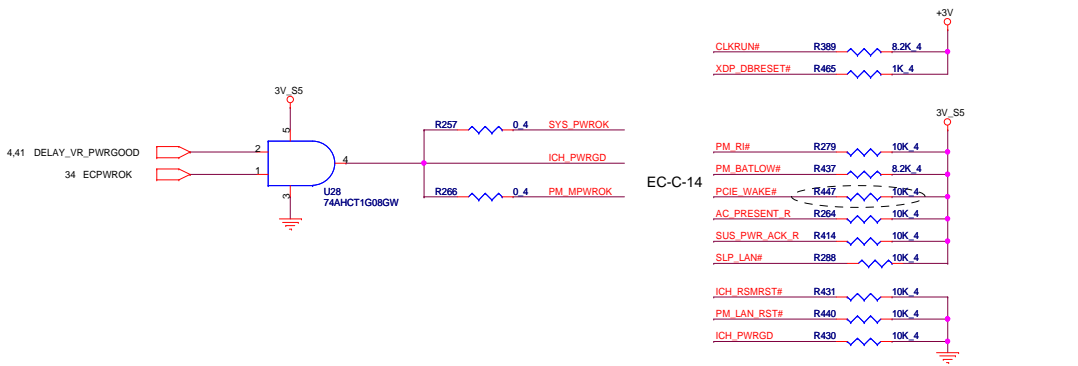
+3V

CLKRUN# R389 8.2K_4

XDP_DBRESET# R465 1K_4

3V_S5

4,41 DELAY_VR_PWRGOOD

34 ECPWROK

2

1

5

4

3

U28
74AHCT1G08GW

R257 0_4 SYS_PWROK

ICH_PWRGD

R266 0_4 PM_MPWROK

EC-C-14

3V_S5

PM_RI# R279 10K_4

PM_BATLOW# R437 8.2K_4

PCIE_WAKE# R447 10K_4

AC_PRESENT_R R264 10K_4

SUS_PWR_ACK_R R414 10K_4

SLP_LAN# R288 10K_4

ICH_RSMRST# R431 10K_4

PM_LAN_RST# R440 10K_4

ICH_PWRGD R430 10K_4